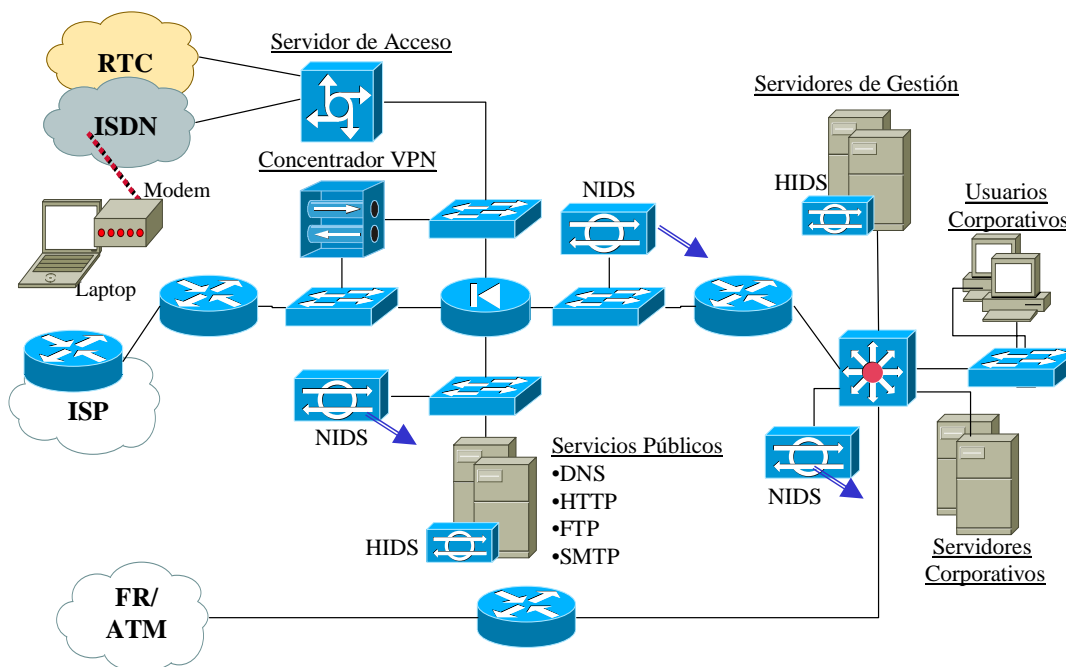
RTC

ISDN

Modem

Laptop

ISP

Servidor de Acceso

Concentrador VPN

NIDS

NIDS

HIDS

Servicios Públicos
•DNS
•HTTP
•FTP
•SMTP

Servidores de Gestión

HIDS

Usuarios Corporativos

NIDS

Servidores Corporativos

FR/ ATM